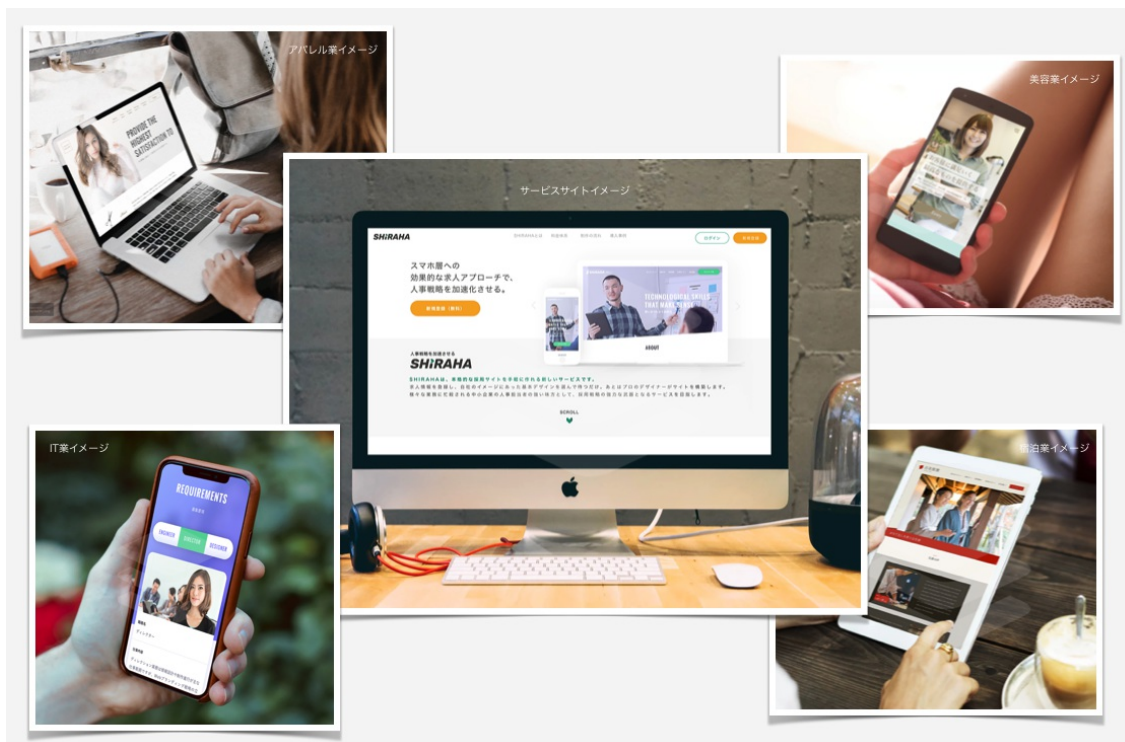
アパレル業イメージ

PROVIDE THE HIGHEST SATISFACTION TO

美容業イメージ

サービスサイトイメージ

SHiRAHA

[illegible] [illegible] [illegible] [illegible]

ログイン

スマホ層への
効果的な求人アプローチで、
人事戦略を加速化させる。

TECHNOLOGICAL SKILLS THAT MAKE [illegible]

ABOUT

人事戦略を加速させる
SHiRAHA

SHiRAHAは、本格的な採用サイトを手軽に作れる新しいサービスです。

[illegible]

SCROLL

IT業イメージ

REQUIREMENTS

ENGINEER
DIRECTOR
DESIGNER

宿泊業イメージ